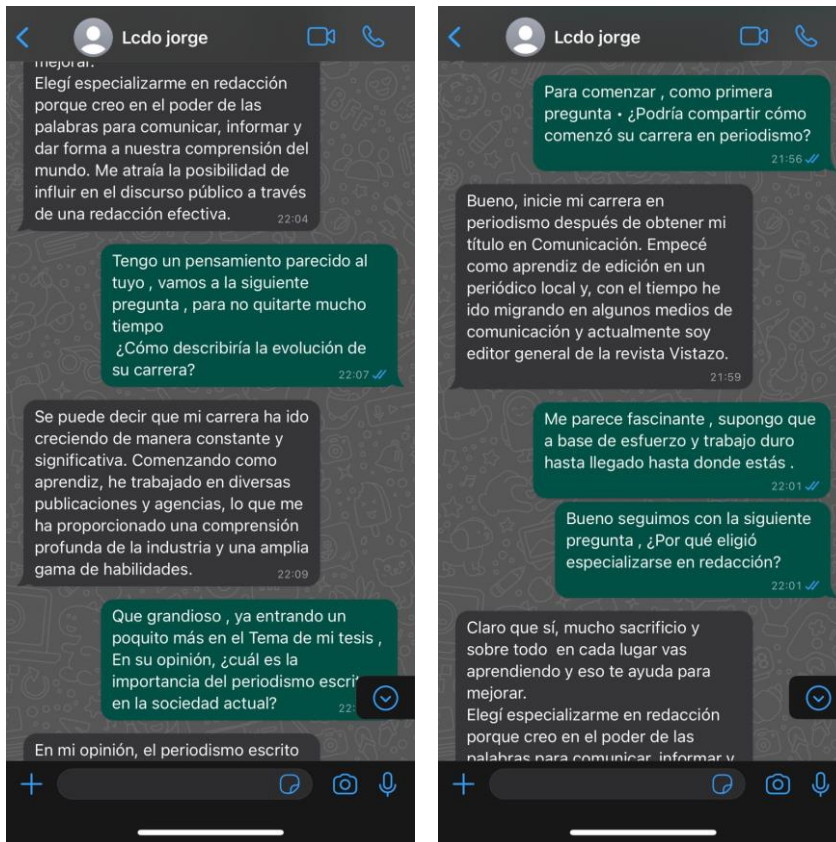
Lcdo jorge

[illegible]

Elegí especializarme en redacción porque creo en el poder de las palabras para comunicar, informar y dar forma a nuestra comprensión del mundo. Me atraía la posibilidad de influir en el discurso público a través de una redacción efectiva. 22:04

Tengo un pensamiento parecido al tuyo , vamos a la siguiente pregunta , para no quitarte mucho tiempo
¿Cómo describiría la evolución de su carrera? 22:07

Se puede decir que mi carrera ha ido creciendo de manera constante y significativa. Comenzando como aprendiz, he trabajado en diversas publicaciones y agencias, lo que me ha proporcionado una comprensión profunda de la industria y una amplia gama de habilidades. 22:09

Que grandioso , ya entrando un poquito más en el Tema de mi tesis , En su opinión, ¿cuál es la importancia del periodismo escri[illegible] en la sociedad actual? 22:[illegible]

En mi opinión, el periodismo escrito

Lcdo jorge

Para comenzar , como primera pregunta • ¿Podría compartir cómo comenzó su carrera en periodismo? 21:56

Bueno, inicie mi carrera en periodismo después de obtener mi título en Comunicación. Empecé como aprendiz de edición en un periódico local y, con el tiempo he ido migrando en algunos medios de comunicación y actualmente soy editor general de la revista Vistazo. 21:59

Me parece fascinante , supongo que a base de esfuerzo y trabajo duro hasta llegado hasta donde estás . 22:01

Bueno seguimos con la siguiente pregunta , ¿Por qué eligió especializarse en redacción? 22:01

Claro que sí, mucho sacrificio y sobre todo en cada lugar vas aprendiendo y eso te ayuda para mejorar.
Elegí especializarme en redacción porque creo en el poder de las palabras para comunicar, informar y